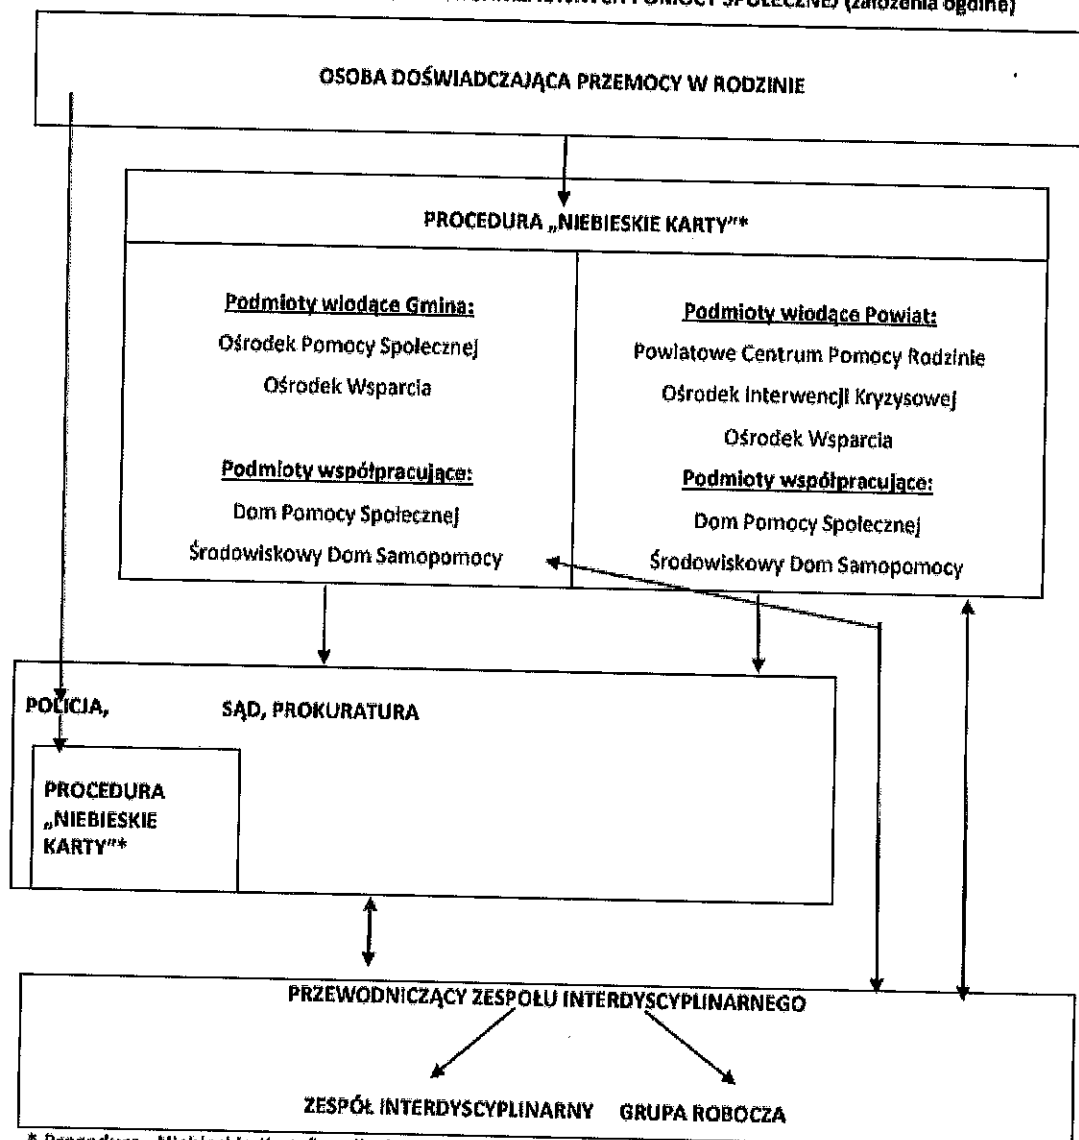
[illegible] POMOCY SPOŁECZNEJ (założenia ogólne)

OSOBA DOŚWIADCZAJĄCA PRZEMOCY W RODZINIE

PROCEDURA „NIEBIESKIE KARTY"*

Podmioty wiodące Gmina:
Ośrodek Pomocy Społecznej
Ośrodek Wsparcia

Podmioty współpracujące:
Dom Pomocy Społecznej
Środowiskowy Dom Samopomocy

Podmioty wiodące Powiat:
Powiatowe Centrum Pomocy Rodzinie
Ośrodek Interwencji Kryzysowej
Ośrodek Wsparcia

Podmioty współpracujące:
Dom Pomocy Społecznej
Środowiskowy Dom Samopomocy

POLICJA,

SĄD, PROKURATURA

PROCEDURA „NIEBIESKIE KARTY"*

PRZEWODNICZĄCY ZESPOŁU INTERDYSCYPLINARNEGO

ZESPÓŁ INTERDYSCYPLINARNY GRUPA ROBOCZA

* Procedura „Niebieskie Karty" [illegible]